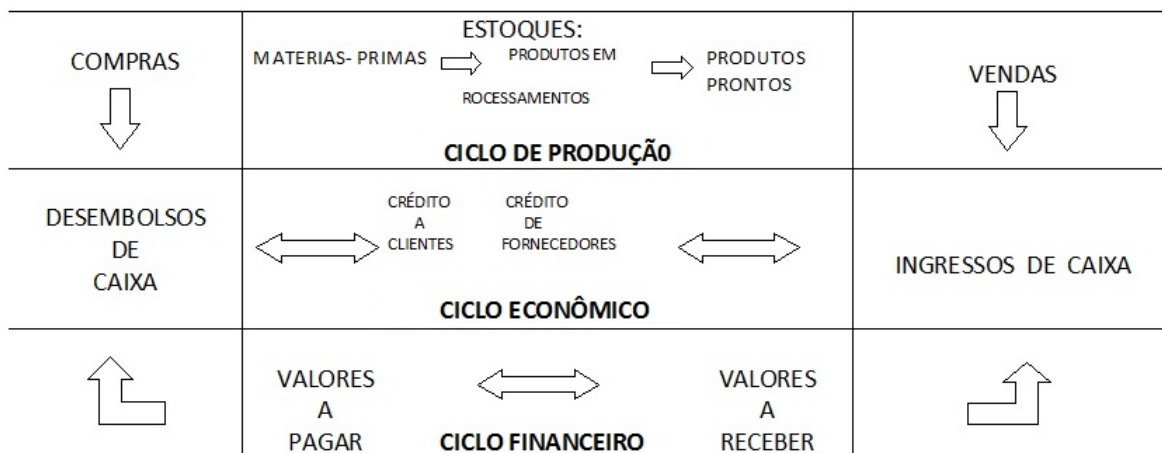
COMPRAS

ESTOQUES:

MATERIAS- PRIMAS

PRODUTOS EM

ROCESSAMENTOS

PRODUTOS PRONTOS

CICLO DE PRODUÇÃ0

VENDAS

DESEMBOLSOS DE CAIXA

CRÉDITO A CLIENTES

CRÉDITO DE FORNECEDORES

CICLO ECONÔMICO

INGRESSOS DE CAIXA

VALORES A PAGAR

CICLO FINANCEIRO

VALORES A RECEBER